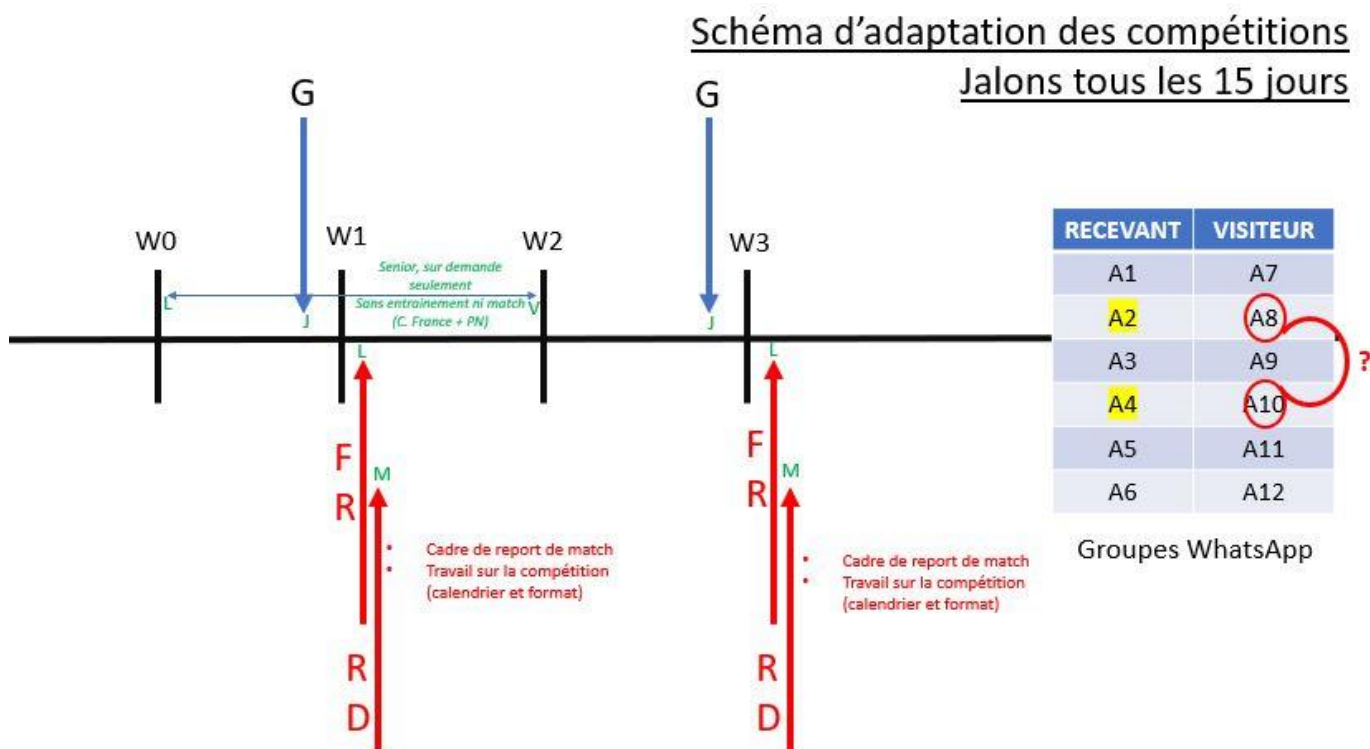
Schéma d'adaptation des compétitions
Jalons tous les 15 jours

G

G

W0

W1

W2

W3

Senior, sur demande seulement
Sans entrainement ni match (C. France + PN)

L

J

V

L

J

L

F
R

M

F
R

M

• Cadre de report de match
• Travail sur la compétition (calendrier et format)

• Cadre de report de match
• Travail sur la compétition (calendrier et format)

R
D

R
D

| RECEVANT | VISITEUR |
|---|---|
| A1 | A7 |
| A2 | A8 |
| A3 | A9 |
| A4 | A10 |
| A5 | A11 |
| A6 | A12 |

?

Groupes WhatsApp